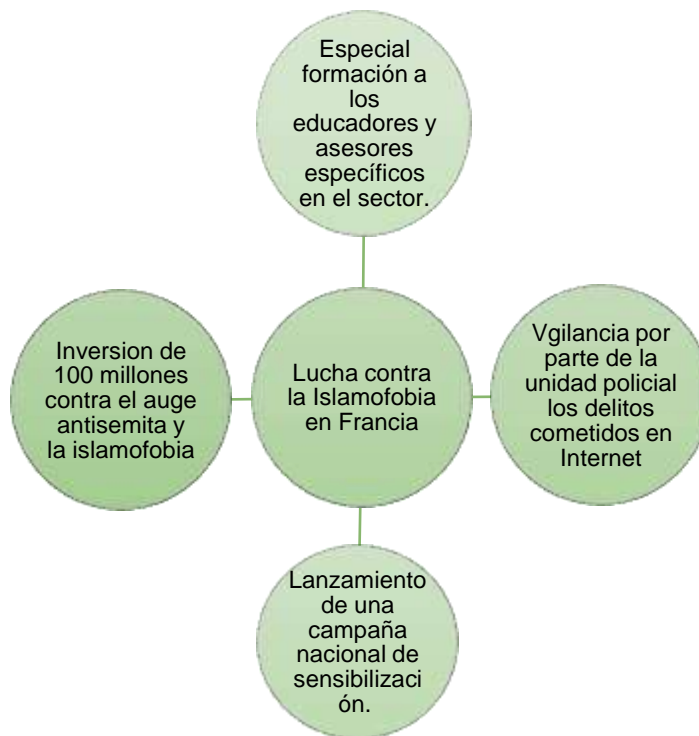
Especial formación a los educadores y asesores específicos en el sector.

Inversion de 100 millones contra el auge antisemita y la islamofobia

Lucha contra la Islamofobia en Francia

Vgilancia por parte de la unidad policial los delitos cometidos en Internet

Lanzamiento de una campaña nacional de sensibilizaci ón.